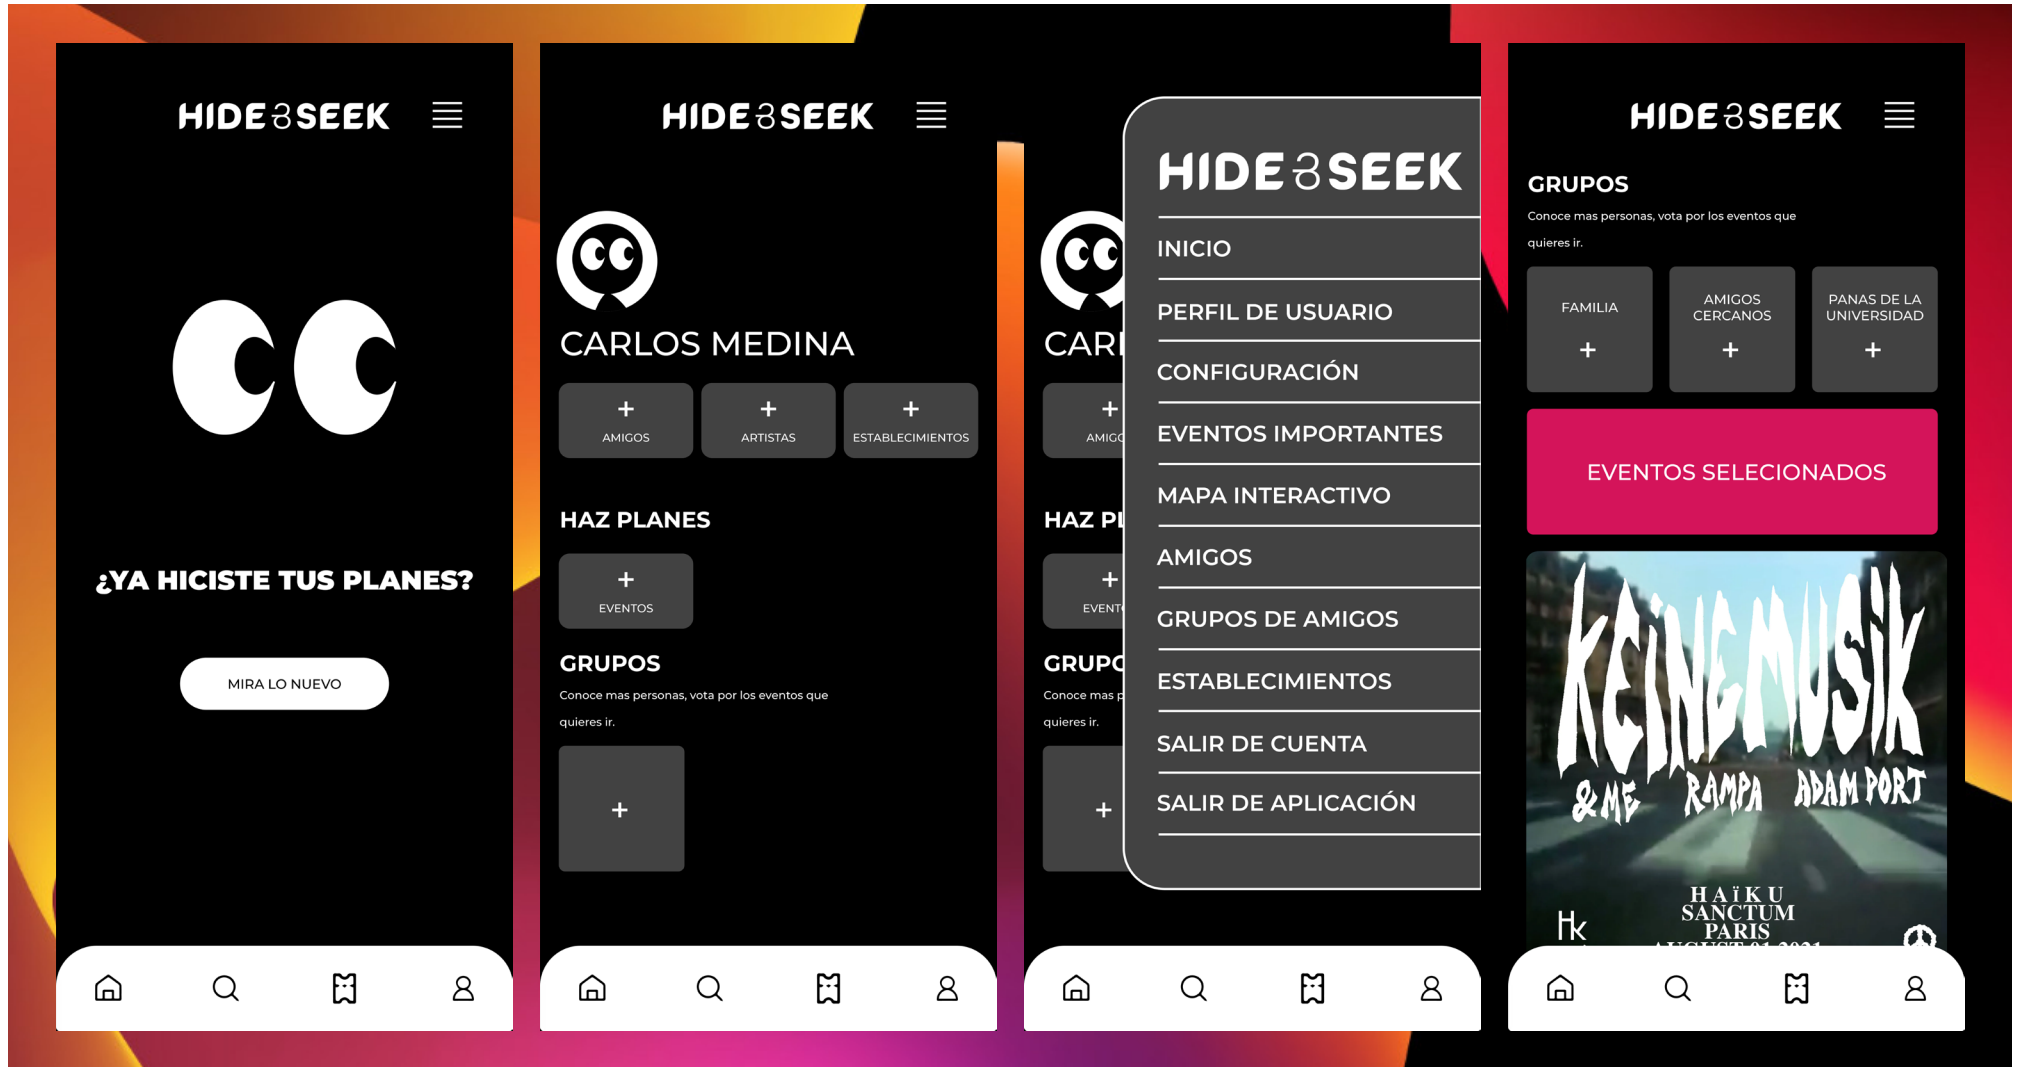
HIDE & SEEK

¿YA HICISTE TUS PLANES?

MIRA LO NUEVO

HIDE & SEEK

CARLOS MEDINA

+ AMIGOS

+ ARTISTAS

+ ESTABLECIMIENTOS

HAZ PLANES

+ EVENTOS

GRUPOS

Conoce mas personas, vota por los eventos que quieres ir.

+

CARL

+ AMIGO

HAZ PL

+ EVENTO

GRUPO

Conoce mas p

quieres ir.

+

HIDE & SEEK

INICIO

PERFIL DE USUARIO

CONFIGURACIÓN

EVENTOS IMPORTANTES

MAPA INTERACTIVO

AMIGOS

GRUPOS DE AMIGOS

ESTABLECIMIENTOS

SALIR DE CUENTA

SALIR DE APLICACIÓN

HIDE & SEEK

GRUPOS

Conoce mas personas, vota por los eventos que quieres ir.

FAMILIA +

AMIGOS CERCANOS +

PANAS DE LA UNIVERSIDAD +

EVENTOS SELECIONADOS

KEINEMUSIK

&ME RAMPA ADAM PORT

Hk

HAIKU SANCTUM PARIS

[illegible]